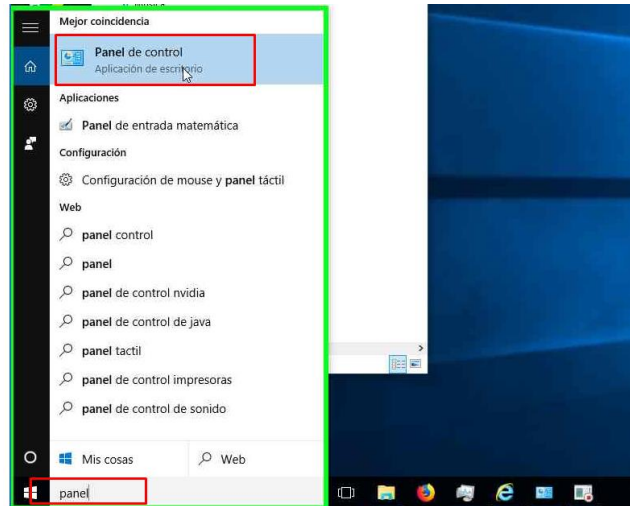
Mejor coincidencia

Panel de control
Aplicación de escritorio

Aplicaciones

Panel de entrada matemática

Configuración

Configuración de mouse y panel táctil

Web

panel control

panel

panel de control nvidia

panel de control de java

panel tactil

panel de control impresoras

panel de control de sonido

Mis cosas

Web

panel